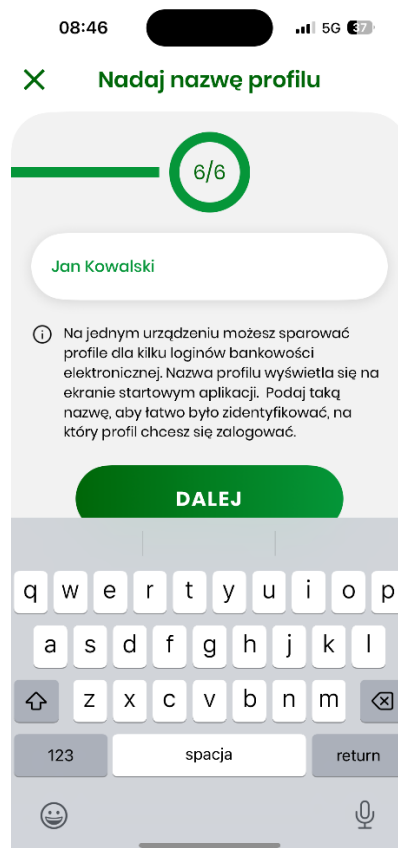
08:46
5G 37

Nadaj nazwę profilu

6/6

Jan Kowalski

Na jednym urządzeniu możesz sparować profile dla kilku loginów bankowości elektronicznej. Nazwa profilu wyświetla się na ekranie startowym aplikacji. Podaj taką nazwę, aby łatwo było zidentyfikować, na który profil chcesz się zalogować.

DALEJ

q w e r t y u i o p
a s d f g h j k l
z x c v b n m
123 spacja return